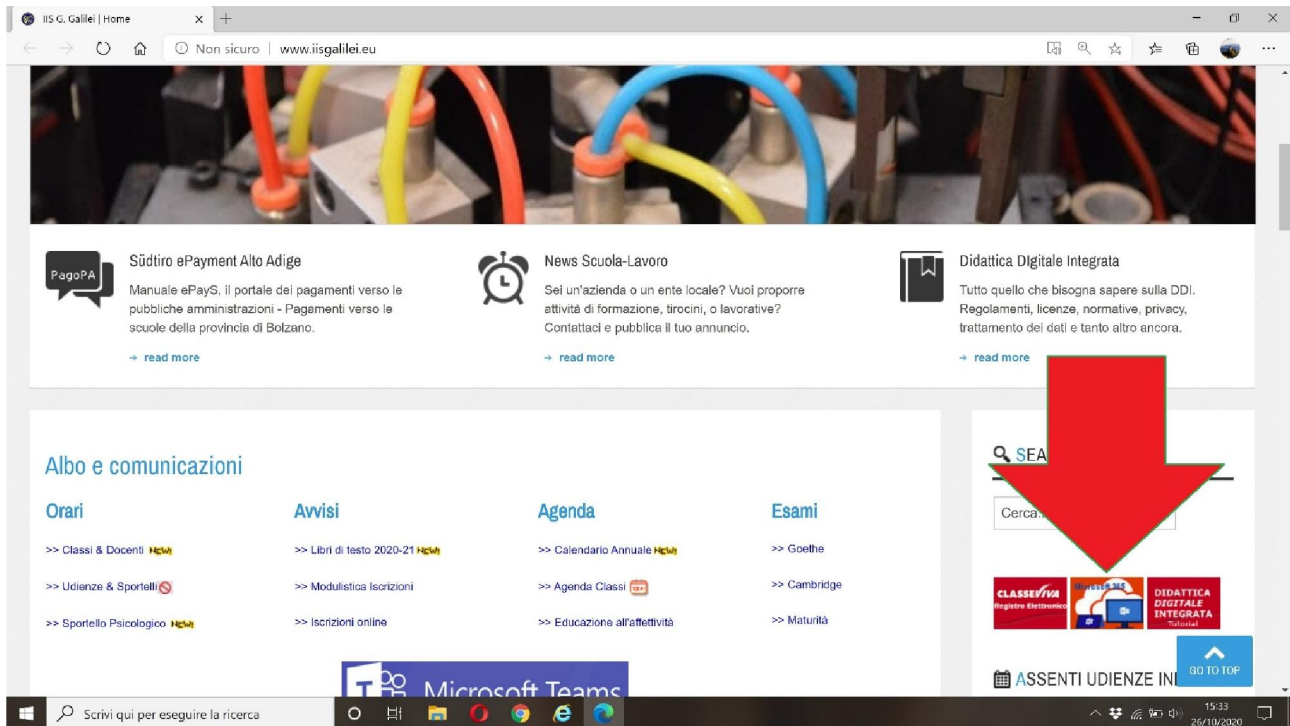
IIS G. Galilei | Home

Non sicuro | www.iisgalilei.eu

PagoPA

Südtiro ePayment Alto Adige

Manuale ePayS, il portale dei pagamenti verso le pubbliche amministrazioni - Pagamenti verso le scuole della provincia di Bolzano.

→ read more

News Scuola-Lavoro

Sei un'azienda o un ente locale? Vuoi proporre attività di formazione, tirocini, o lavorative? Contattaci e pubblica il tuo annuncio.

→ read more

Didattica Digitale Integrata

Tutto quello che bisogna sapere sulla DDI. Regolamenti, licenze, normative, privacy, trattamento dei dati e tanto altro ancora.

→ read more

Albo e comunicazioni

Orari

>> Classi & Docenti NEW

>> Udienze & Sportelli

>> Sportello Psicologico NEW

Avvisi

>> Libri di testo 2020-21 NEW

>> Modulistica Iscrizioni

>> Iscrizioni online

Agenda

>> Calendario Annuale NEW

>> Agenda Classi

>> Educazione all'affettività

Esami

>> Goethe

>> Cambridge

>> Maturità

Microsoft Teams

SEA

Cerca...

CLASSEVIVA Registro Elettronico

Office 365

DIDATTICA DIGITALE INTEGRATA Tutorial

GO TO TOP

ASSENTI UDIENZE INI

Scrivi qui per eseguire la ricerca

15:33
26/10/2020